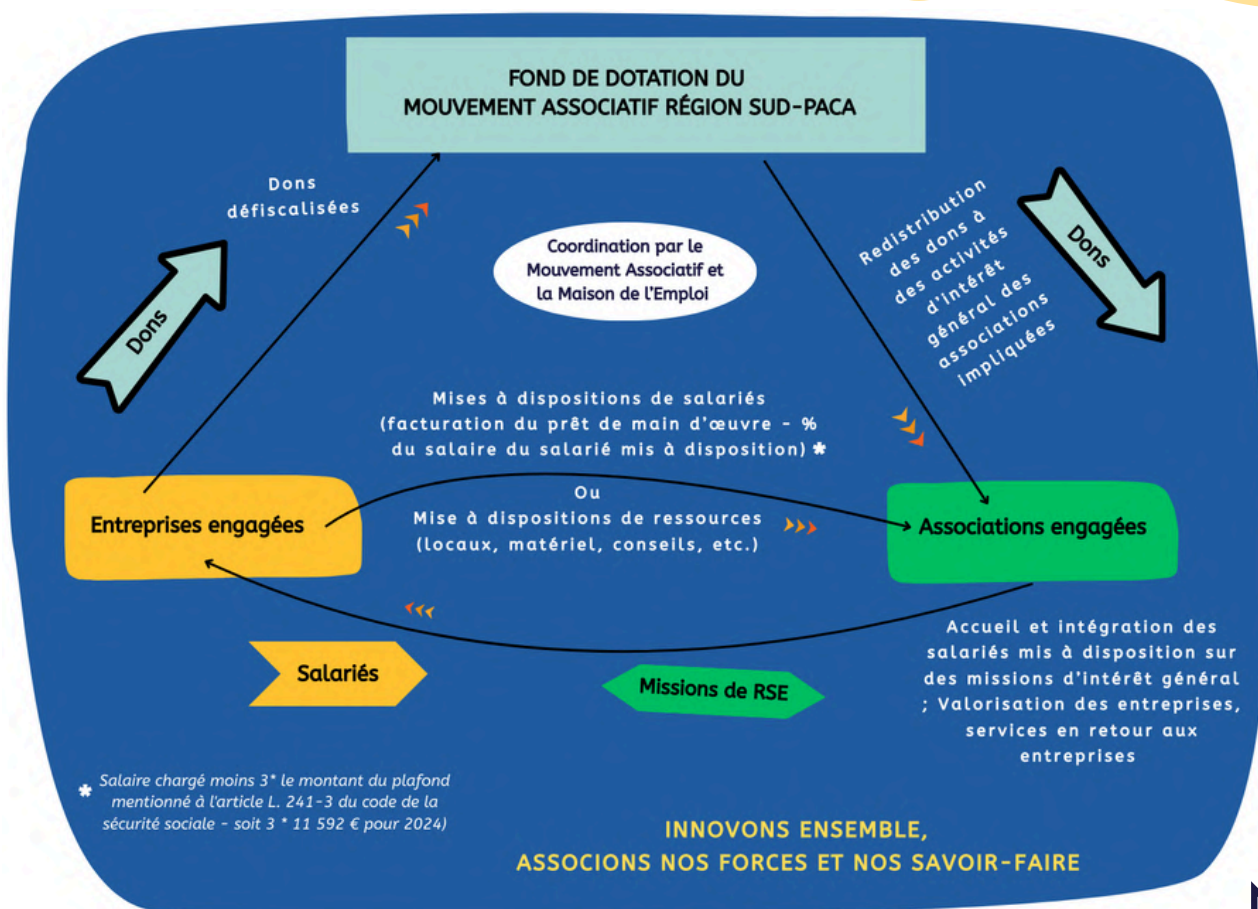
FOND DE DOTATION DU MOUVEMENT ASSOCIATIF RÉGION SUD-PACA

Dons défiscalisées

Dons

Coordination par le Mouvement Associatif et la Maison de l'Emploi

Redistribution des dons à des activités d'intérêt général des associations impliquées

Dons

Mises à dispositions de salariés (facturation du prêt de main d'œuvre - % du salaire du salarié mis à disposition) ✱

Ou

Mise à dispositions de ressources (locaux, matériel, conseils, etc.)

Entreprises engagées

Associations engagées

Accueil et intégration des salariés mis à disposition sur des missions d'intérêt général ; Valorisation des entreprises, services en retour aux entreprises

Salariés

Missions de RSE

✱ Salaire chargé moins 3* le montant du plafond mentionné à l'article L. 241-3 du code de la sécurité sociale - soit 3 * 11 592 € pour 2024)

INNOVONS ENSEMBLE, ASSOCIONS NOS FORCES ET NOS SAVOIR-FAIRE